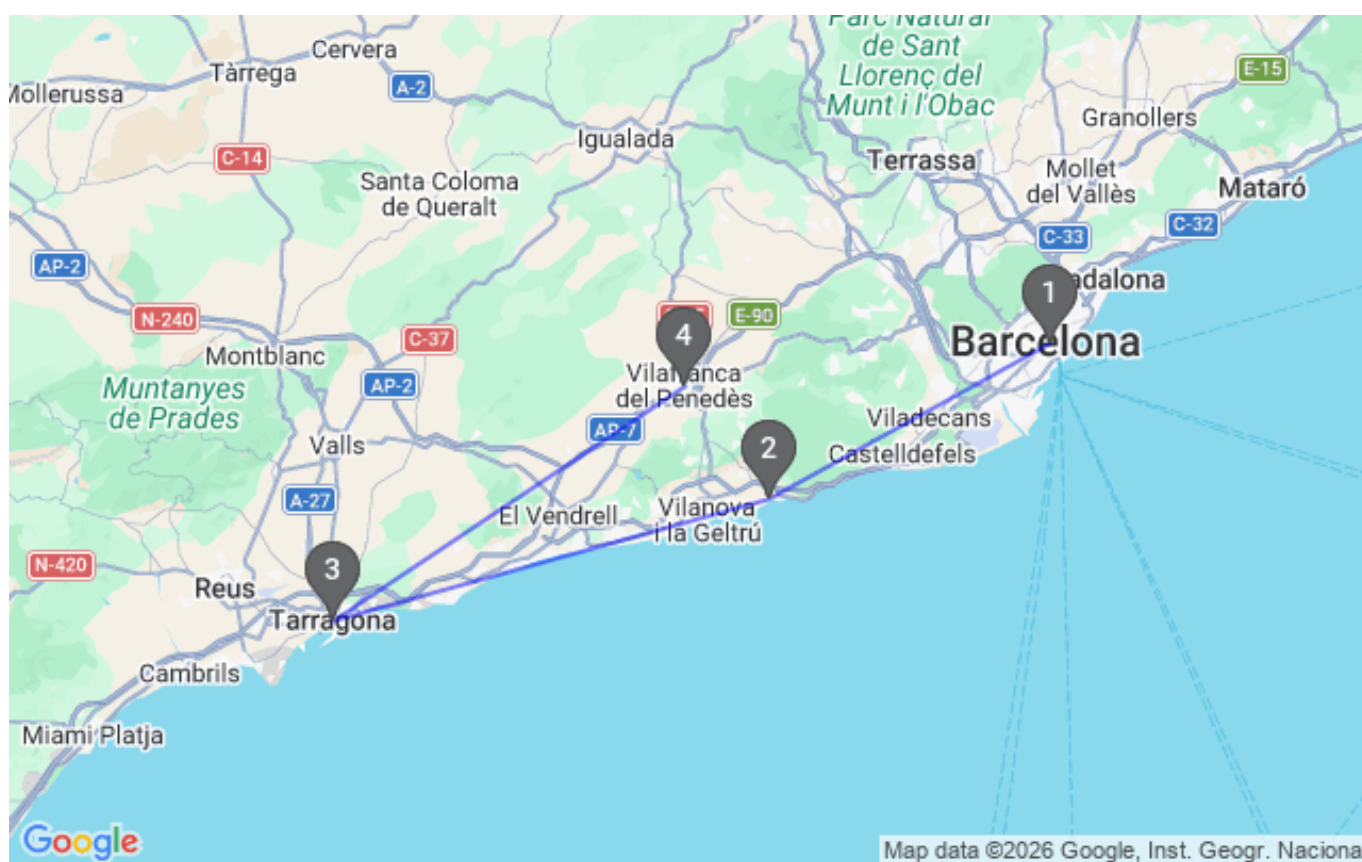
Parc Natural de Sant Llorenç del Munt i l'Obac

Cervera

Tàrrega

Mollerussa

A-2

E-15

Granollers

Igualada

C-14

Terrassa

Mollet del Vallès

Mataró

Santa Coloma de Queralt

C-33

C-32

AP-2

1

adalona

N-240

E-90

Barcelona

C-37

4

Montblanc

Vilafranca del Penedès

Muntanyes de Prades

AP-2

Viladecans

AP-7

2

Valls

Castelldefels

A-27

El Vendrell

Vilanova i la Geltrú

N-420

3

Reus

Tarragona

Cambrils

Miami Platja

Google

Map data ©2026 Google, Inst. Geogr. Naciona